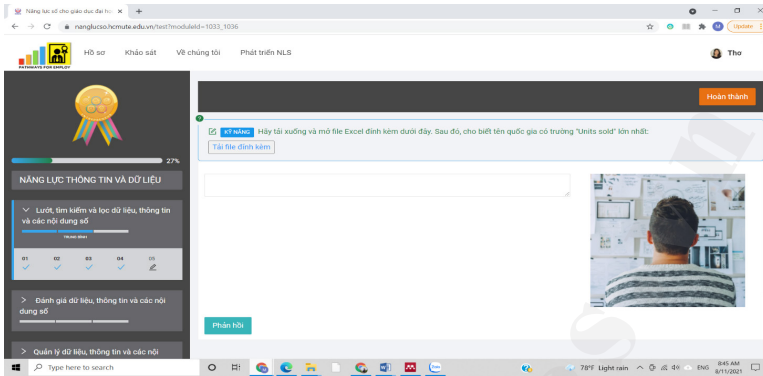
Năng lực số cho giáo dục đại họ ×
nanglucso.hcmute.edu.vn/test?moduleId=1033_1036
Update
PATHWAYS FOR EMPLOY
Hồ sơ Khảo sát Về chúng tôi Phát triển NLS
Tho
27%
NĂNG LỰC THÔNG TIN VÀ DỮ LIỆU
Lướt, tìm kiếm và lọc dữ liệu, thông tin và các nội dung số
TRUNG BÌNH
01 02 03 04 05
Đánh giá dữ liệu, thông tin và các nội dung số
Quản lý dữ liệu, thông tin và các nội
Hoàn thành
KỸ NĂNG Hãy tải xuống và mở file Excel đính kèm dưới đây. Sau đó, cho biết tên quốc gia có trường "Units sold" lớn nhất:
Tải file đính kèm
Phản hồi
Type here to search
78°F Light rain
ENG
8:45 AM
8/11/2021